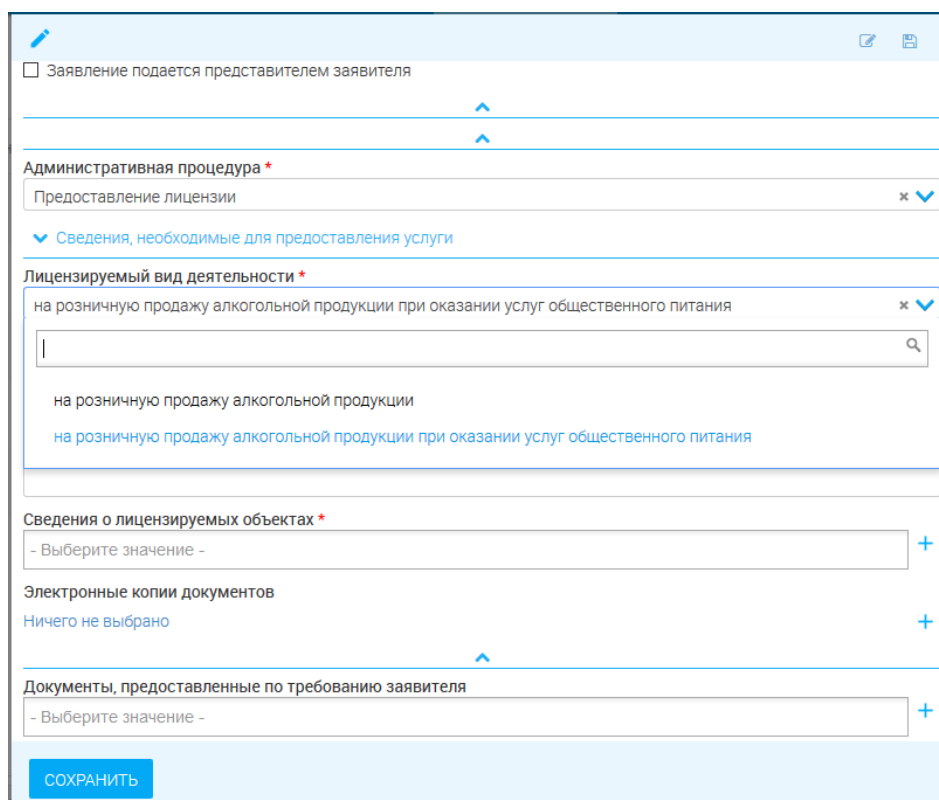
☐ Заявление подается представителем заявителя

Административная процедура *
Предоставление лицензии

Сведения, необходимые для предоставления услуги

Лицензируемый вид деятельности *
на розничную продажу алкогольной продукции при оказании услуг общественного питания

на розничную продажу алкогольной продукции
на розничную продажу алкогольной продукции при оказании услуг общественного питания

Сведения о лицензируемых объектах *
- Выберите значение -

Электронные копии документов
Ничего не выбрано

Документы, предоставленные по требованию заявителя
- Выберите значение -

СОХРАНИТЬ